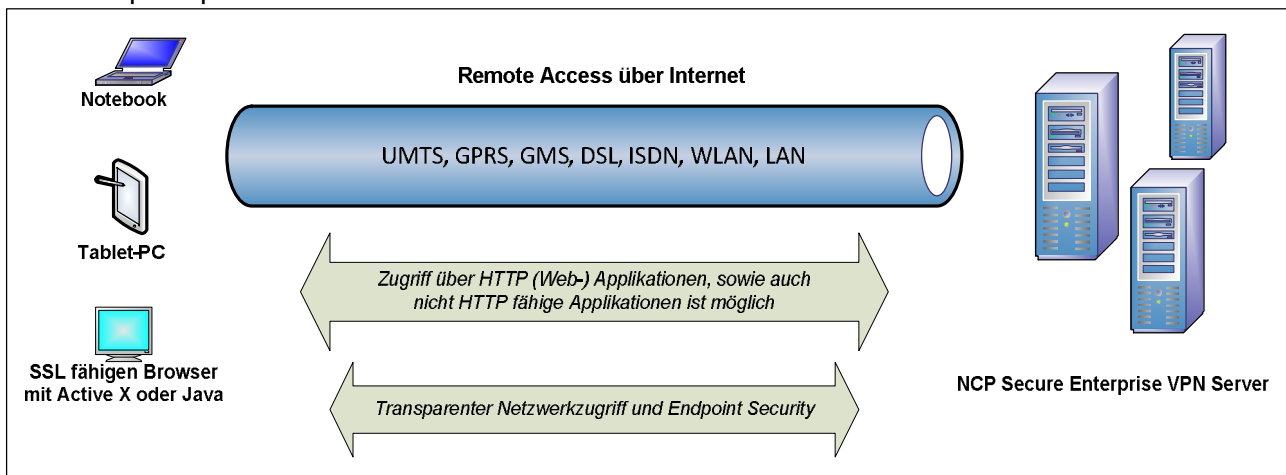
Notebook

Tablet-PC

SSL fähigen Browser mit Active X oder Java

Remote Access über Internet

UMTS, GPRS, GMS, DSL, ISDN, WLAN, LAN

Zugriff über HTTP (Web-) Applikationen, sowie auch nicht HTTP fähige Applikationen ist möglich

Transparenter Netzwerkzugriff und Endpoint Security

NCP Secure Enterprise VPN Server